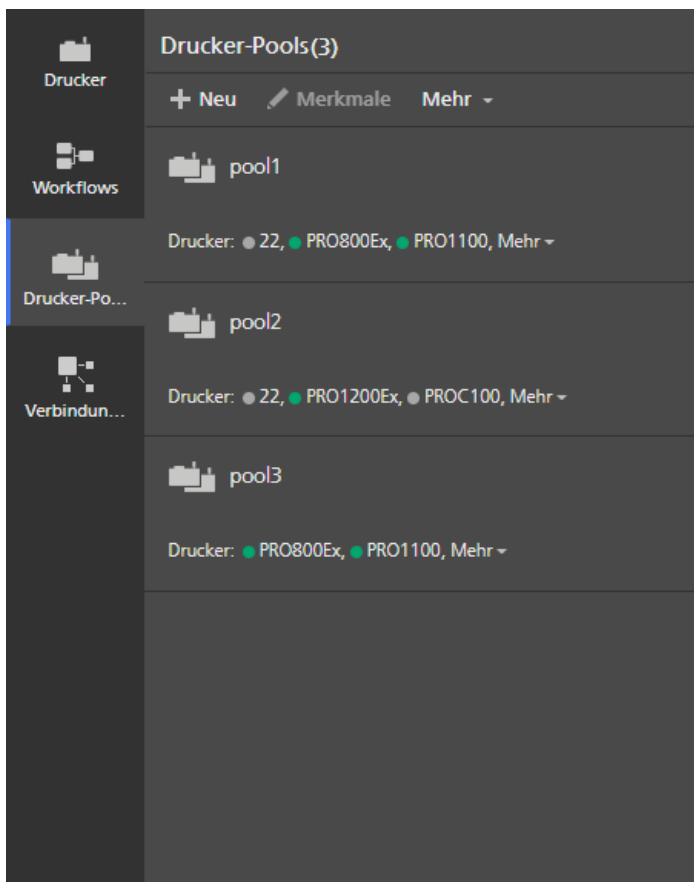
Drucker

Workflows

Drucker-Po...

Verbindun...

Drucker-Pools(3)

+ Neu Merkmale Mehr

pool1

Drucker: 22, PRO800Ex, PRO1100, Mehr

pool2

Drucker: 22, PRO1200Ex, PROC100, Mehr

pool3

Drucker: PRO800Ex, PRO1100, Mehr